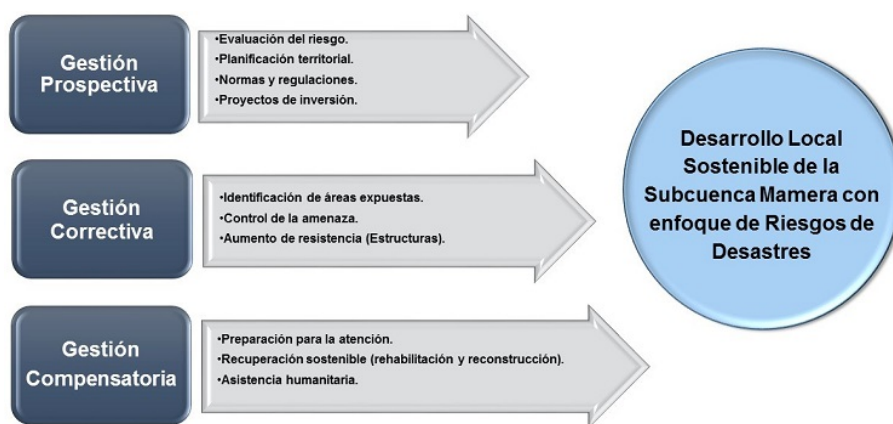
Gestión Prospectiva

•Evaluación del riesgo.
•Planificación territorial.
•Normas y regulaciones.
•Proyectos de inversión.

Gestión Correctiva

•Identificación de áreas expuestas.
•Control de la amenaza.
•Aumento de resistencia (Estructuras).

Gestión Compensatoria

•Preparación para la atención.
•Recuperación sostenible (rehabilitación y reconstrucción).
•Asistencia humanitaria.

Desarrollo Local Sostenible de la Subcuenca Mamera con enfoque de Riesgos de Desastres